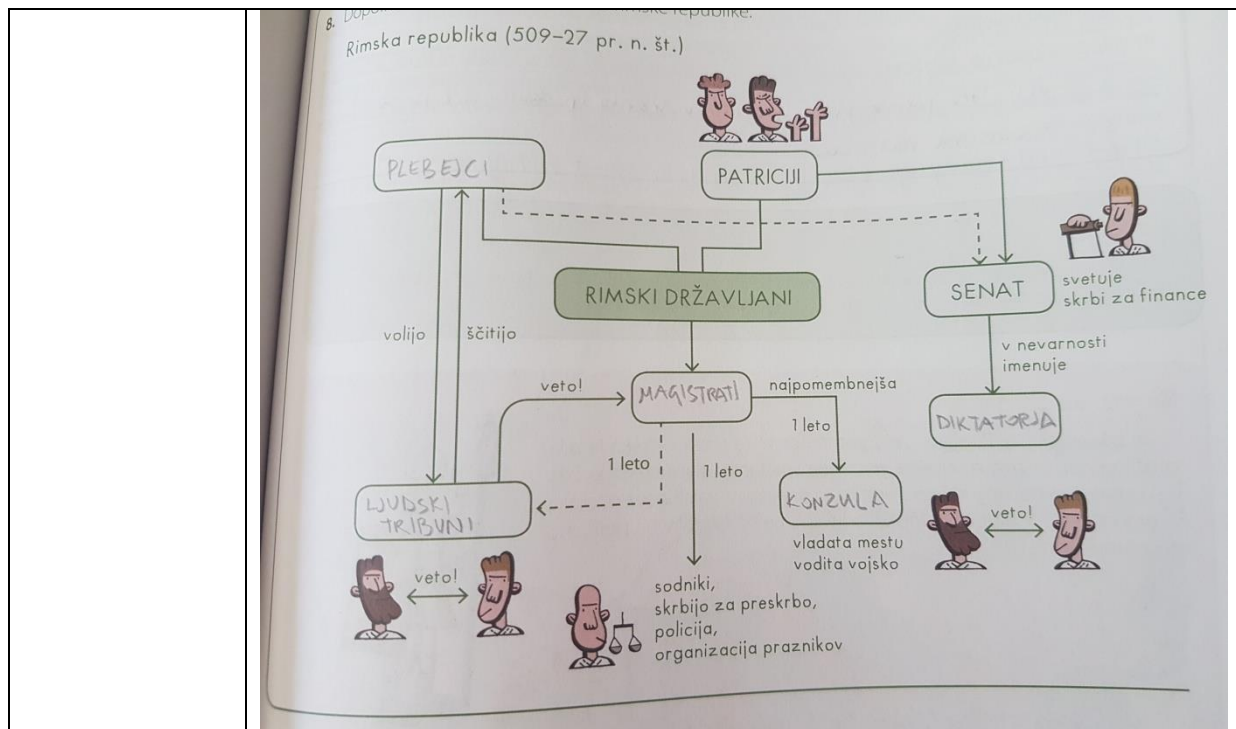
8. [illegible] republike.

Rimska republika (509–27 pr. n. št.)

PLEBEJCI

PATRICIJI

RIMSKI DRŽAVLJANI

SENAT

svetuje
skrbi za finance

volijo

ščitijo

v nevarnosti
imenuje

veto!

MAGISTRATI

najpomembnejša

1 leto

DIKTATORJA

1 leto

1 leto

LJUDSKI TRIBUNI

KONZULA

veto!

vladata mestu
vodita vojsko

veto!

sodniki,
skrbijo za preskrbo,
policija,
organizacija praznikov